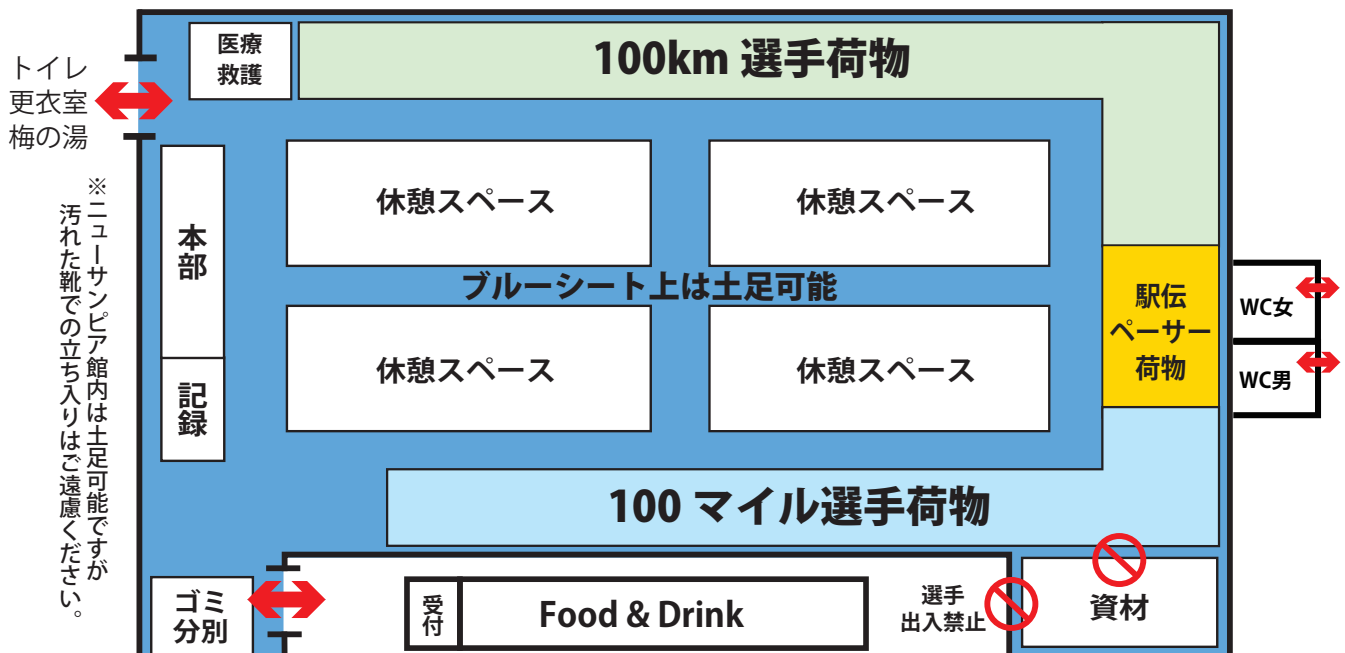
トイレ
更衣室
梅の湯

※ニューサンピア館内は土足可能ですが汚れた靴での立ち入りはご遠慮ください。

医療
救護

100km 選手荷物

本部

記録

休憩スペース

休憩スペース

ブルーシート上は土足可能

休憩スペース

休憩スペース

駅伝
ペーサー
荷物

WC女

WC男

100 マイル選手荷物

ゴミ
分別

受付

Food & Drink

選手
出入禁止

資材